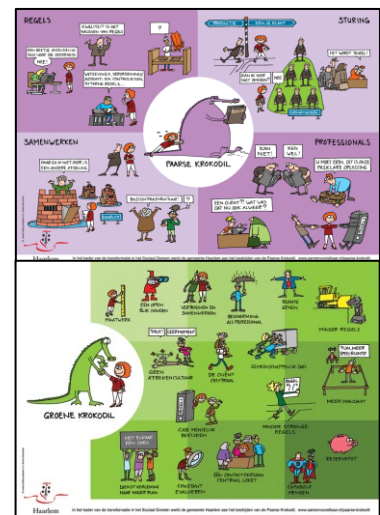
REGELS

KWALITEIT IS HET NALEVEN VAN REGELS

?

EEN BEETJE AFBUIGEN VAN DE REGELS? NEE!

VERTROUWEN VERDIENEN, AFGEMETEN CONTROLEREN, AFSPRAKEN REGELS...

STURING

PRODUCTIE

BEN JE KLANT

HET WERKT WEL!

STURING

SAMENWERKEN

DAAR GA IK NIET OVER! IS EEN ANDERE AFDELING

PAARSE KROKODIL

PROFESSIONALS

BEN NIET!

BEN WEL!

EEN CLIËNT? WAT WIL DAT NU ZIJN ALWEER?

Haarlem

In het kader van de transformatie in het Sociaal Domein werkt de gemeente Haarlem aan het bestrijden van de Paarse Krokodil.

MAATWERK

EEN SPEEL ELK HOUDEN

VERTROUWEN EN SAMENWERKEN

BEHANDELING AUTOPERSONEEL

RUIMTE GEVEN

MINDER REGELS

"TRUST" LEERPROCES

GEEN AFREKENCULTUUR

DE CLIËNT CENTRAAL

SCHAKELOPDRACHT

TIJN MEER SPEELRUIMTE

MEER MANDAAT

GROENE KROKODIL

CUE MENSEUR BRIEF

MINDER STRENGE REGELS

DIENSTVERLENING NAAR MEER PLAN

CONSENT EVALUEREN

EEN CENTRAAL LOKET

RESERVEPOT

CAPABELE MENSEN

Haarlem

In het kader van de transformatie in het Sociaal Domein werkt de gemeente Haarlem aan het bestrijden van de Paarse Krokodil.